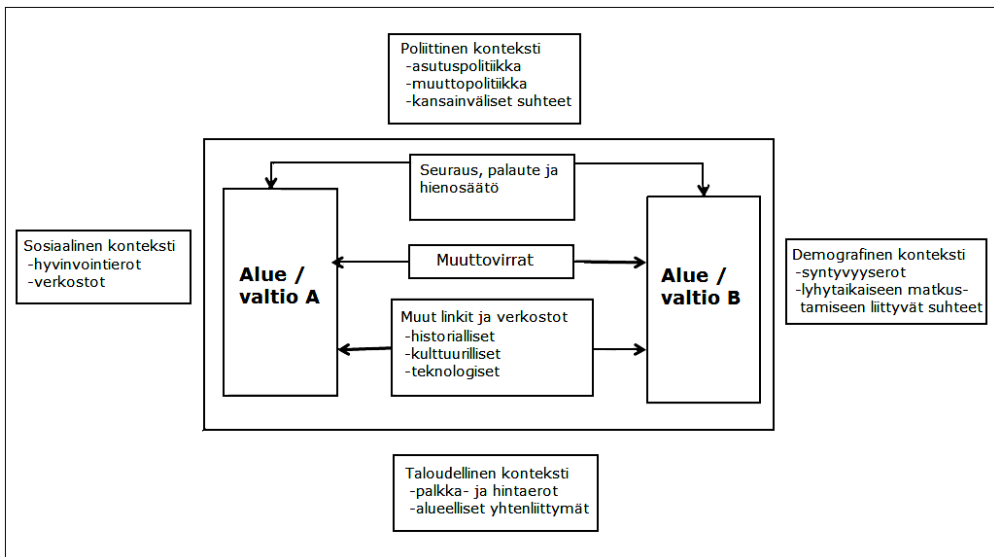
Poliittinen konteksti
-asutuspolitiikka
-muuttopolitiikka
-kansainväliset suhteet

Seuraus, palaute ja hienosäätö

Sosiaalinen konteksti
-hyvinvointierot
-verkostot

Alue / valtio A

Muuttovirrat

Alue / valtio B

Demografinen konteksti
-syntyvyyserot
-lyhytaikaiseen matkustamiseen liittyvät suhteet

Muut linkit ja verkostot
-historialliset
-kulttuurilliset
-teknologiset

Taloudellinen konteksti
-palkka- ja hintaerot
-alueelliset yhtenliittymät